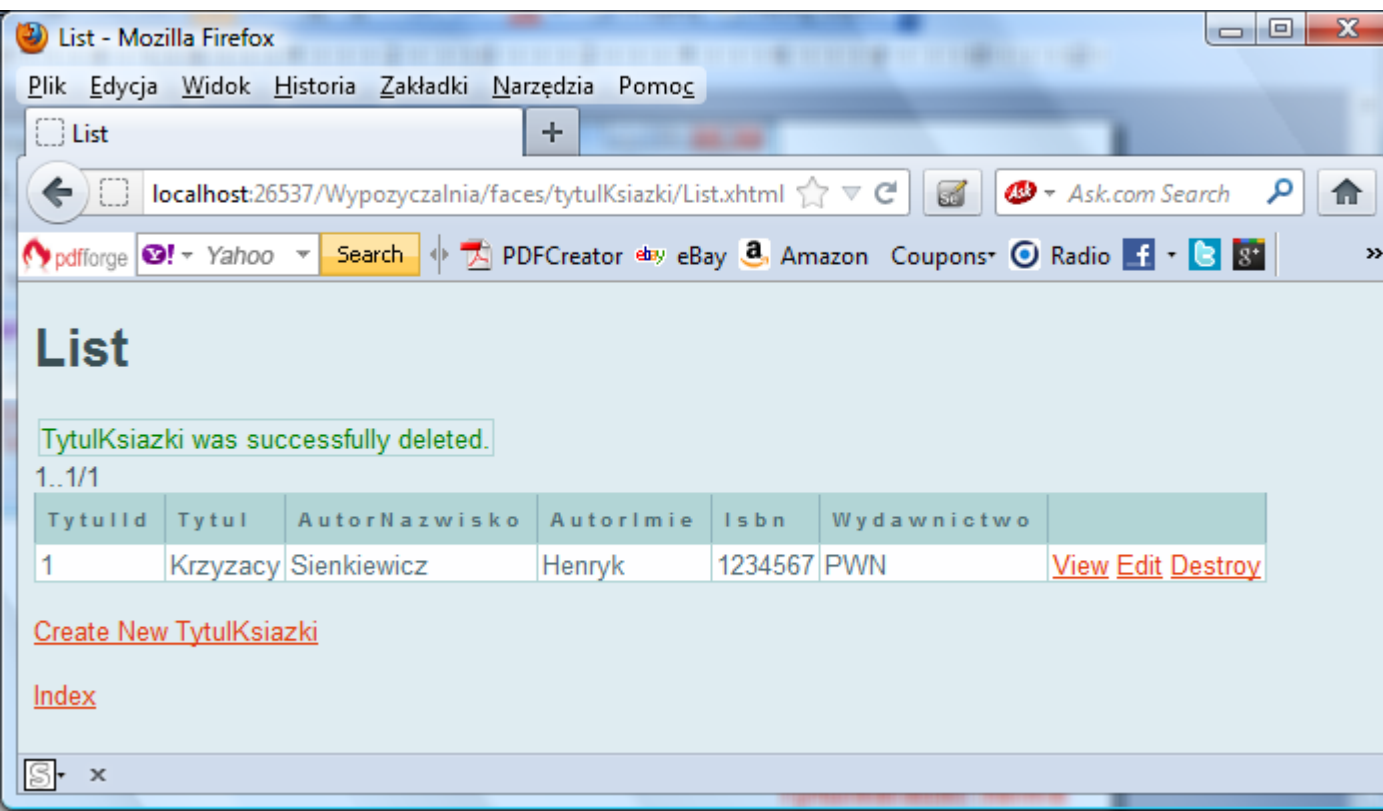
List - Mozilla Firefox

Plik Edycja Widok Historia Zakładki Narzędzia Pomoc

List

+

localhost:26537/Wypozyczalnia/faces/tytulKsiazki/List.xhtml

Ask.com Search

pdfforge Yahoo Search PDFCreator eBay Amazon Coupons Radio

List

TytulKsiazki was successfully deleted.

1..1/1

| TytulId | Tytul | AutorNazwisko | AutorImie | Isbn | Wydawnictwo | |
|---|---|---|---|---|---|---|
| 1 | Krzyzacy | Sienkiewicz | Henryk | 1234567 | PWN | View Edit Destroy |

Create New TytulKsiazki

Index